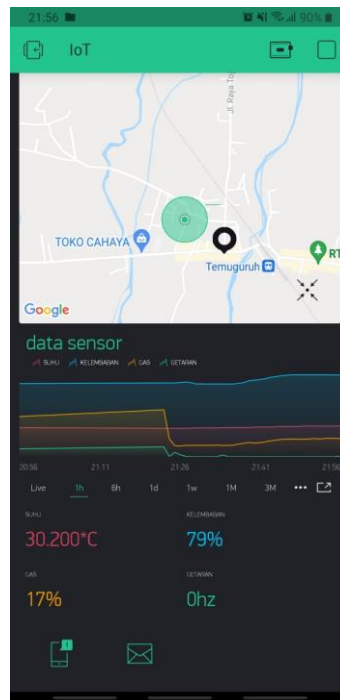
21:56 90%

IoT

Jl. Raya To

TOKO CAHAYA

Temuguruh

RT

Google

data sensor

SUHU KELEMBABAN GAS GETARAN

20:56 21:11 21:26 21:41 21:56

Live 1h 6h 1d 1w 1M 3M •••

SUHU
30.200°C

KELEMBABAN
79%

GAS
17%

GETARAN
0hz

1